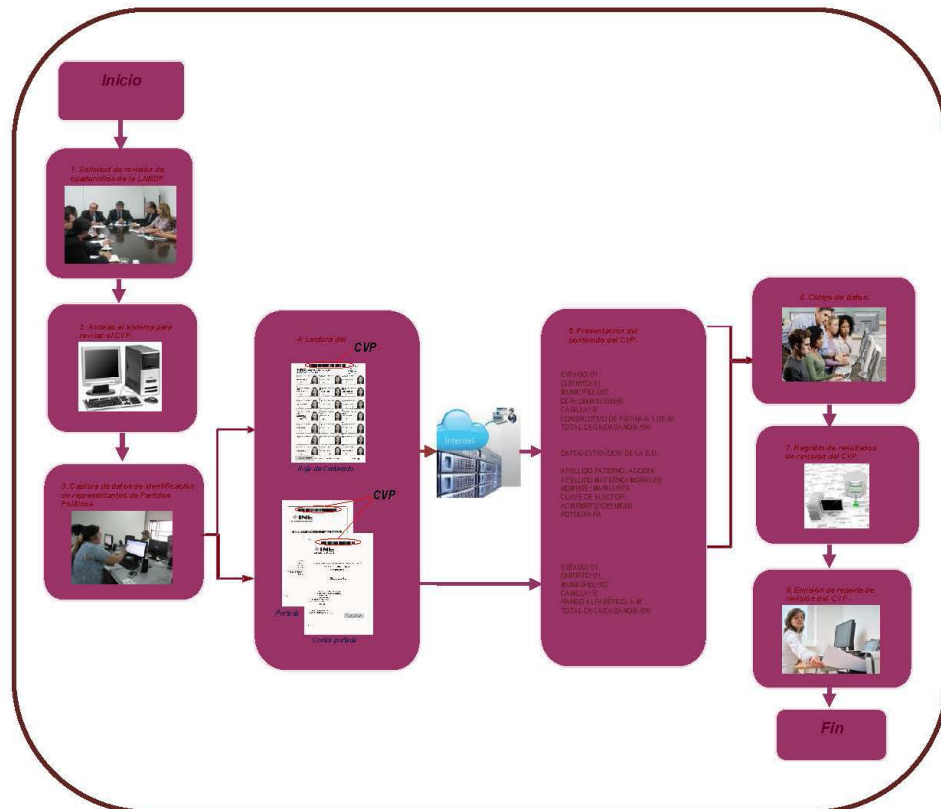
Inicio

1. Solicitud de revisión de cuadernillos de la LNEDF

2. Acceso al sistema para revisar el CVP

3. Captura de datos de identificación de representantes de Partidos Políticos

4. Lectura del CVP

CVP

Hoja de Contenido

CVP

Portada

Contra portada

Internet

5. Presentación del contenido del CVP

ESTADO: 01
DISTRITO: 01
MUNICIPIO: 002
SECCIÓN: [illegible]
CASILLA: B
CONSECUTIVO DE PÁGINA: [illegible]
TOTAL DE CIUDADANOS: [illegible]

DATOS EXTRAÍDOS DE LA B.D.

APELLIDO PATERNO: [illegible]
APELLIDO MATERNO: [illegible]
NOMBRE: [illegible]
CLAVE DE ELECTOR: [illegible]
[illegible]
FOTOGRAFÍA

ESTADO: 01
DISTRITO: 01
MUNICIPIO: 002
CASILLA: B
RANGO ALFABÉTICO: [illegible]
TOTAL DE CIUDADANOS: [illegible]

6. Cotejo de datos.

7. Registro de resultados de revisión del CVP

8. Emisión de reporte de revisión del CVP

Fin